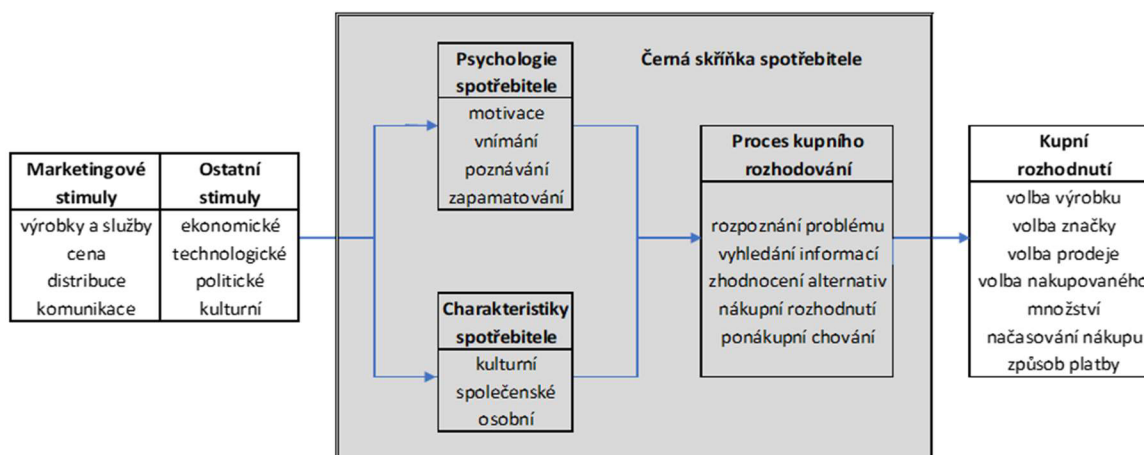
| Marketingové stimuly | Ostatní stimuly |
|---|---|
| výrobky a služby<br>cena<br>distribuce<br>komunikace | ekonomické<br>technologické<br>politické<br>kulturní |

Černá skříňka spotřebitele

Psychologie spotřebitele
motivace
vnímání
poznávání
zapamatování

Charakteristiky spotřebitele
kulturní
společenské
osobní

Proces kupního rozhodování
rozpoznání problému
vyhledání informací
zhodnocení alternativ
nákupní rozhodnutí
ponákupní chování

Kupní rozhodnutí
volba výrobku
volba značky
volba prodeje
volba nakupovaného množství
načasování nákupu
způsob platby